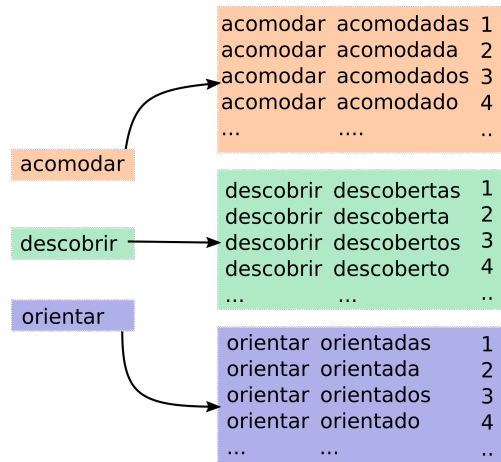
acomodar

descobrir

orientar

| | | |
|---|---|---|
| acomodar | acomodadas | 1 |
| acomodar | acomodada | 2 |
| acomodar | acomodados | 3 |
| acomodar | acomodado | 4 |
| ... | .... | .. |

| | | |
|---|---|---|
| descobrir | descobertas | 1 |
| descobrir | descoberta | 2 |
| descobrir | descobertos | 3 |
| descobrir | descoberto | 4 |
| ... | ... | .. |

| | | |
|---|---|---|
| orientar | orientadas | 1 |
| orientar | orientada | 2 |
| orientar | orientados | 3 |
| orientar | orientado | 4 |
| ... | ... | .. |